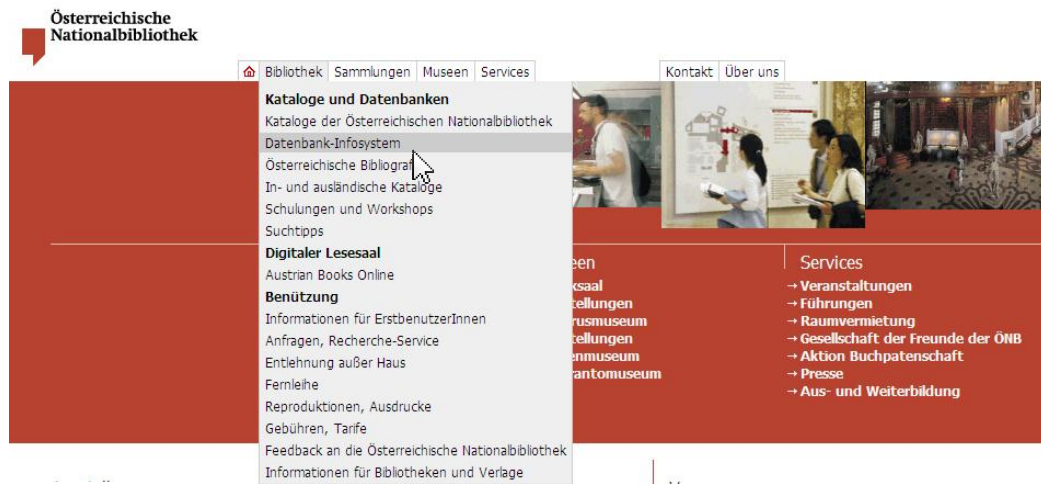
Österreichische Nationalbibliothek

Bibliothek Sammlungen Museen Services

Kontakt Über uns

Kataloge und Datenbanken
Kataloge der Österreichischen Nationalbibliothek
Datenbank-Infosystem
Österreichische Bibliogra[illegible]
In- und ausländische Kataloge
Schulungen und Workshops
Suchtipps
Digitaler Lesesaal
Austrian Books Online
Benützung
Informationen für ErstbenutzerInnen
Anfragen, Recherche-Service
Entlehnung außer Haus
Fernleihe
Reproduktionen, Ausdrucke
Gebühren, Tarife
Feedback an die Österreichische Nationalbibliothek
Informationen für Bibliotheken und Verlage

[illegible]een
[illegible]ksaal
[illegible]tellungen
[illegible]rusmuseum
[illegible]tellungen
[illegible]enmuseum
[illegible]rantomuseum

Services
→ Veranstaltungen
→ Führungen
→ Raumvermietung
→ Gesellschaft der Freunde der ÖNB
→ Aktion Buchpatenschaft
→ Presse
→ Aus- und Weiterbildung